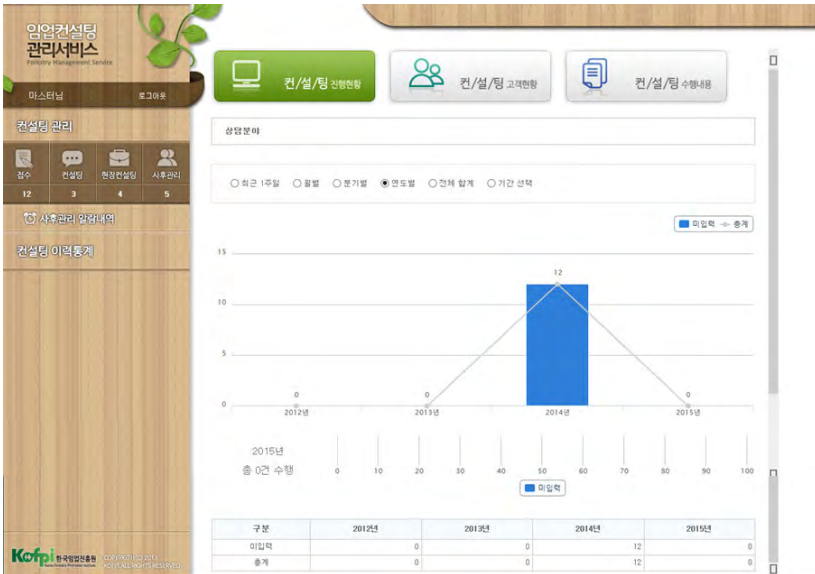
임업컨설팅
관리서비스
Forestry Management Service

마스터님 로그아웃

컨설팅 관리

접수 12
컨설팅 3
현장컨설팅 4
사후관리 5

사후관리 알람내역

컨설팅 이력통계

Kofpi 한국임업진흥원
COPYRIGHT © 2014
KOFPI ALL RIGHTS RESERVED

컨/설/팅 진행현황
컨/설/팅 고객현황
컨/설/팅 수행내용

상담분야

○ 최근 1주일 ○ 월별 ○ 분기별 ● 연도별 ○ 전체 합계 ○ 기간 선택

미입력 총계

15
10
5
0

0 0 12 0

2012년 2013년 2014년 2015년

2015년
총 0건 수행

0 10 20 30 40 50 60 70 80 90 100

미입력

| 구분 | 2012년 | 2013년 | 2014년 | 2015년 |
|---|---|---|---|---|
| 미입력 | 0 | 0 | 12 | 0 |
| 총계 | 0 | 0 | 12 | 0 |